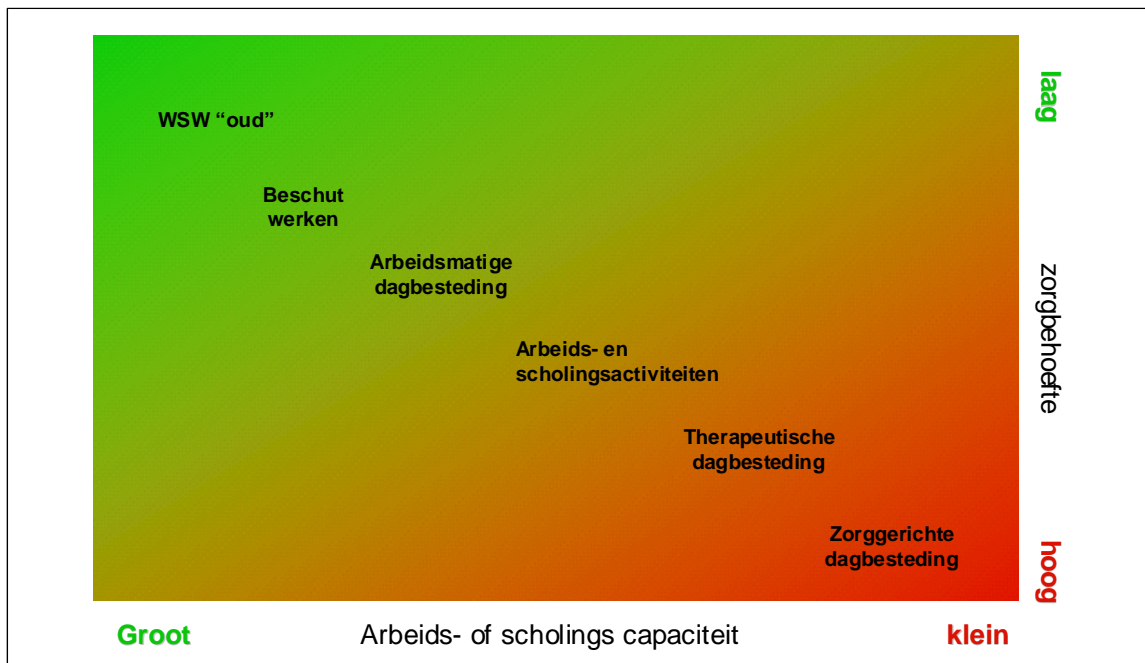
WSW “oud”

Beschut werken

Arbeidsmatige dagbesteding

Arbeids- en scholingsactiviteiten

Therapeutische dagbesteding

Zorggerichte dagbesteding

laag

zorgbehoefte

hoog

Groot

Arbeids- of scholings capaciteit

klein